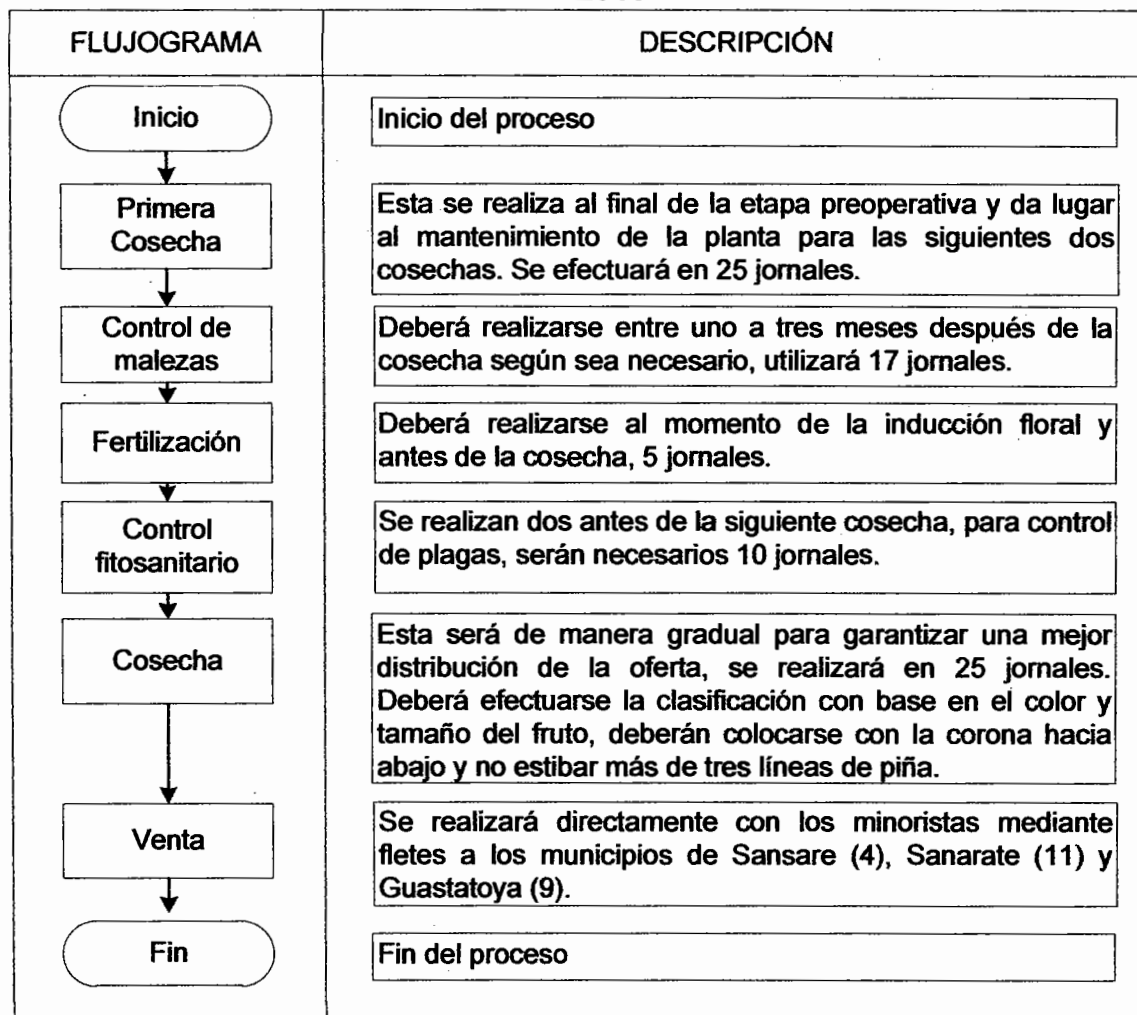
| FLUJOGRAMA | DESCRIPCIÓN |
|---|---|
| Inicio | Inicio del proceso |
| Primera Cosecha | Esta se realiza al final de la etapa preoperativa y da lugar al mantenimiento de la planta para las siguientes dos cosechas. Se efectuará en 25 jornales. |
| Control de malezas | Deberá realizarse entre uno a tres meses después de la cosecha según sea necesario, utilizará 17 jornales. |
| Fertilización | Deberá realizarse al momento de la inducción floral y antes de la cosecha, 5 jornales. |
| Control fitosanitario | Se realizan dos antes de la siguiente cosecha, para control de plagas, serán necesarios 10 jornales. |
| Cosecha | Esta será de manera gradual para garantizar una mejor distribución de la oferta, se realizará en 25 jornales. Deberá efectuarse la clasificación con base en el color y tamaño del fruto, deberán colocarse con la corona hacia abajo y no estibar más de tres líneas de piña. |
| Venta | Se realizará directamente con los minoristas mediante fletes a los municipios de Sansare (4), Sanarate (11) y Guastatoya (9). |
| Fin | Fin del proceso |